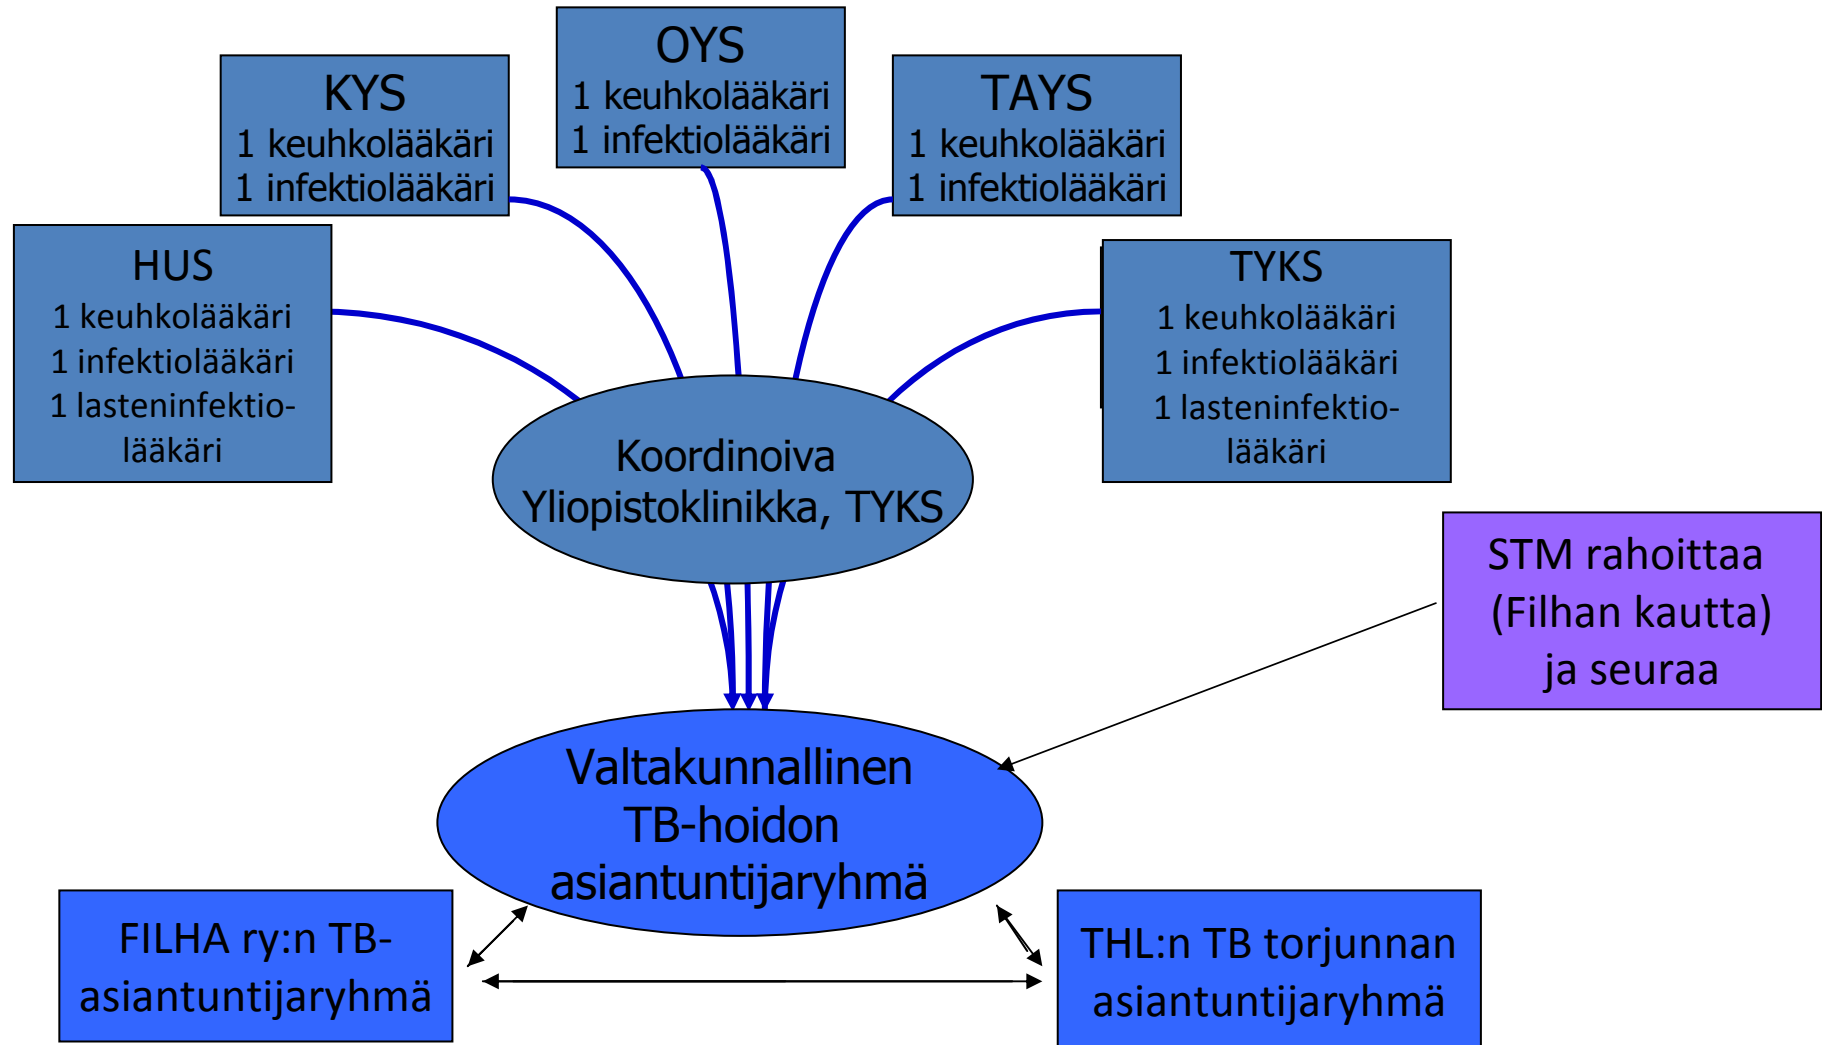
OYS
1 keuhkolääkäri
1 infektiolääkäri

KYS
1 keuhkolääkäri
1 infektiolääkäri

TAYS
1 keuhkolääkäri
1 infektiolääkäri

HUS
1 keuhkolääkäri
1 infektiolääkäri
1 lasteninfektiolääkäri

TYKS
1 keuhkolääkäri
1 infektiolääkäri
1 lasteninfektiolääkäri

Koordinoiva Yliopistoklinikka, TYKS

STM rahoittaa (Filhan kautta) ja seuraa

Valtakunnallinen TB-hoidon asiantuntijaryhmä

FILHA ry:n TB-asiantuntijaryhmä

THL:n TB torjunnan asiantuntijaryhmä